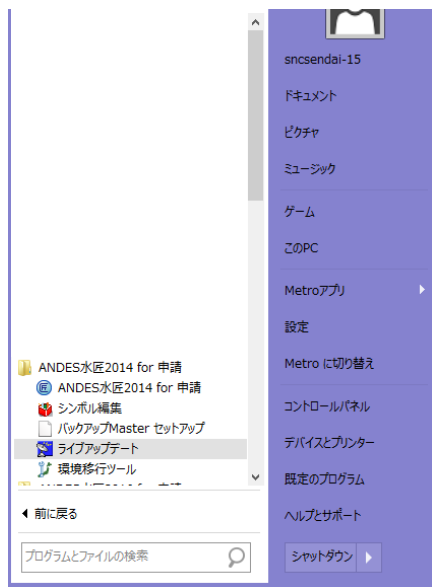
ANDES水匠2014 for 申請
ANDES水匠2014 for 申請
シンボル編集
バックアップMaster セットアップ
ライブアップデート
環境移行ツール
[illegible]

前に戻る

プログラムとファイルの検索

sncsendai-15
ドキュメント
ピクチャ
ミュージック
ゲーム
このPC
Metroアプリ
設定
Metro に切り替え
コントロールパネル
デバイスとプリンター
既定のプログラム
ヘルプとサポート
シャットダウン